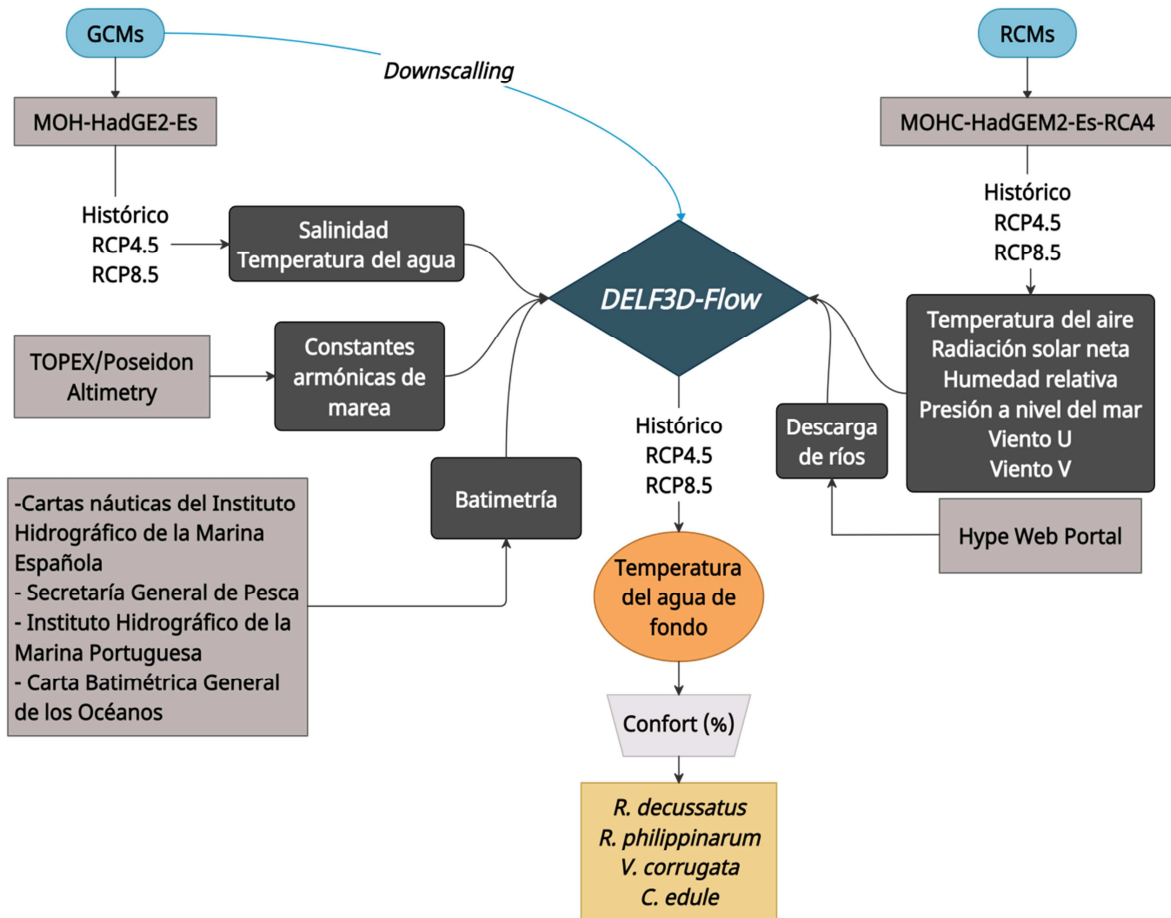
GCMs

Downscalling

RCMs

MOH-HadGE2-Es

MOHC-HadGEM2-Es-RCA4

Histórico
RCP4.5
RCP8.5

Salinidad
Temperatura del agua

Histórico
RCP4.5
RCP8.5

DELF3D-Flow

TOPEX/Poseidon Altimetry

Constantes armónicas de marea

Temperatura del aire
Radiación solar neta
Humedad relativa
Presión a nivel del mar
Viento U
Viento V

Histórico
RCP4.5
RCP8.5

Descarga de ríos

Batimetría

-Cartas náuticas del Instituto Hidrográfico de la Marina Española
- Secretaría General de Pesca
- Instituto Hidrográfico de la Marina Portuguesa
- Carta Batimétrica General de los Océanos

Hype Web Portal

Temperatura del agua de fondo

Confort (%)

R. decussatus
R. philippinarum
V. corrugata
C. edule